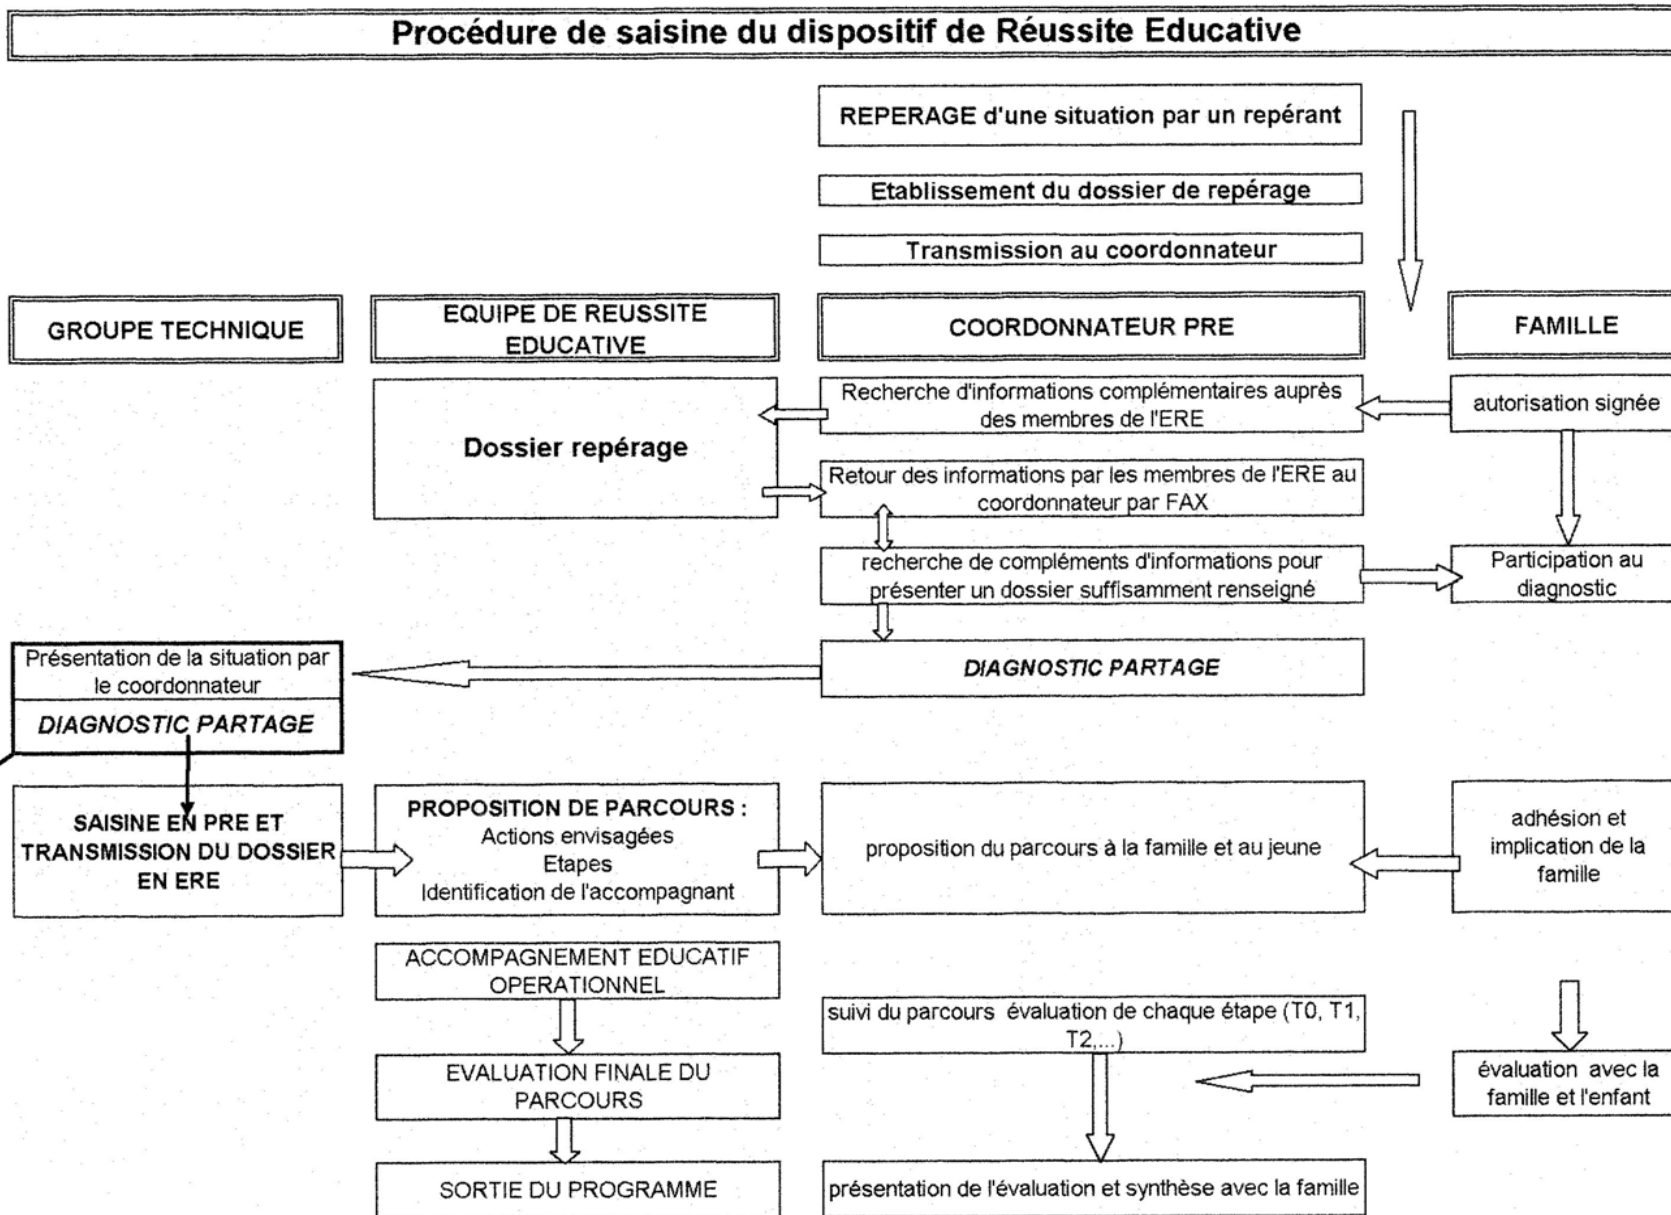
Procédure de saisine du dispositif de Réussite Educative

REPERAGE d'une situation par un repérant

Etablissement du dossier de repérage

Transmission au coordonnateur

GROUPE TECHNIQUE

EQUIPE DE REUSSITE EDUCATIVE

COORDONNATEUR PRE

FAMILLE

Recherche d'informations complémentaires auprès des membres de l'ERE

autorisation signée

Dossier repérage

Retour des informations par les membres de l'ERE au coordonnateur par FAX

recherche de compléments d'informations pour présenter un dossier suffisamment renseigné

Participation au diagnostic

Présentation de la situation par le coordonnateur

DIAGNOSTIC PARTAGE

DIAGNOSTIC PARTAGE

SAISINE EN PRE ET TRANSMISSION DU DOSSIER EN ERE

PROPOSITION DE PARCOURS :
Actions envisagées
Etapes
Identification de l'accompagnant

proposition du parcours à la famille et au jeune

adhésion et implication de la famille

ACCOMPAGNEMENT EDUCATIF OPERATIONNEL

suivi du parcours évaluation de chaque étape (T0, T1, T2,...)

EVALUATION FINALE DU PARCOURS

évaluation avec la famille et l'enfant

SORTIE DU PROGRAMME

présentation de l'évaluation et synthèse avec la famille